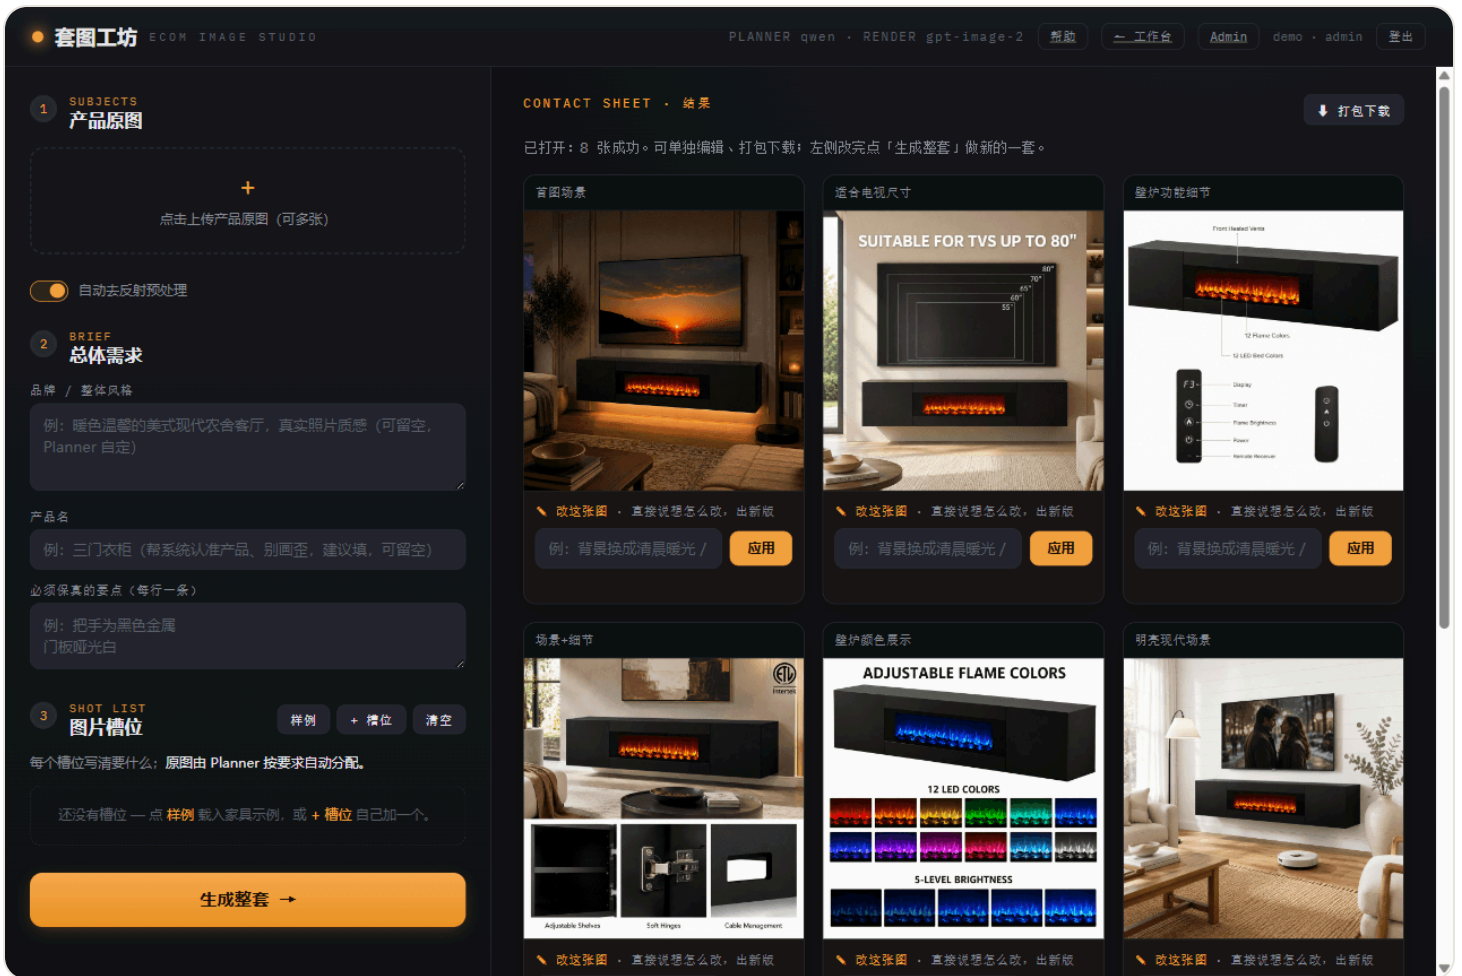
套图工坊 ECOM IMAGE STUDIO

PLANNER qwen · RENDER gpt-image-2 帮助 ← 工作台 Admin demo · admin 登出

1 SUBJECTS
产品原图

+
点击上传产品原图（可多张）

自动去反射预处理

2 BRIEF
总体需求

品牌 / 整体风格

例：暖色温馨的美式现代农舍客厅，真实照片质感（可留空，Planner 自定）

产品名

例：三门衣柜（帮系统认准产品、别画歪，建议填，可留空）

必须保真的要点（每行一条）

例：把手为黑色金属
门板哑光白

3 SHOT LIST
图片槽位

样例 + 槽位 清空

每个槽位写清要什么：原图由 Planner 按要求自动分配。

还没有槽位 — 点 样例 载入家具示例，或 + 槽位 自己加一个。

生成整套 →

CONTACT SHEET · 结果

⬇ 打包下载

已打开：8 张成功。可单独编辑、打包下载；左侧改完点「生成整套」做新的一套。

首图场景

改这张图 · 直接说想怎么改，出新版

例：背景换成清晨暖光 /

应用

适合电视尺寸

SUITABLE FOR TVS UP TO 80"

80" 70" 65" 60" 55

改这张图 · 直接说想怎么改，出新版

例：背景换成清晨暖光 /

应用

壁炉功能细节

Front Heated Vents

12 Flame Colors

12 LED Bed Colors

Display

Timer

Flame Brightness

Power

Remote Receiver

改这张图 · 直接说想怎么改，出新版

例：背景换成清晨暖光 /

应用

场景+细节

Intertek

Adjustable Shelves

Soft Hinges

Cable Management

改这张图 · 直接说想怎么改，出新版

壁炉颜色展示

ADJUSTABLE FLAME COLORS

12 LED COLORS

5-LEVEL BRIGHTNESS

改这张图 · 直接说想怎么改，出新版

明亮现代场景

改这张图 · 直接说想怎么改，出新版